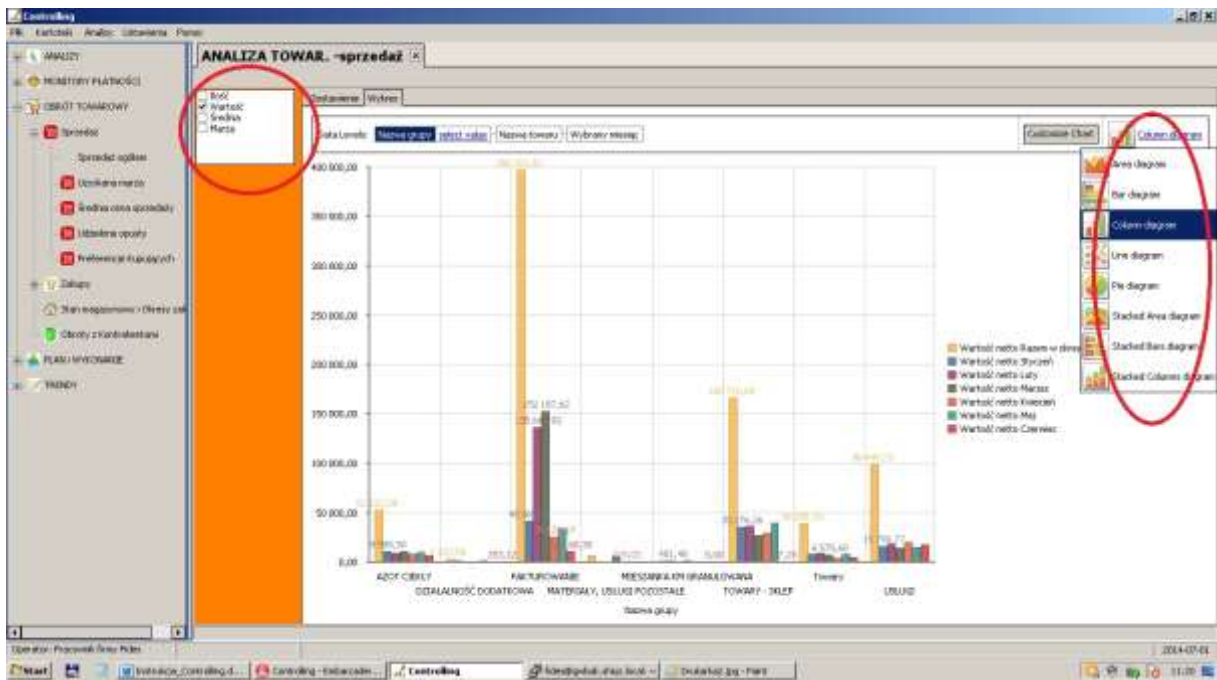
Controlling
Plik Kartoteki Analizy Ustawienia Pomoc

ANALIZY
MONITORY PŁATNOŚCI
OBRÓT TOWAROWY
Sprzedaż
Sprzedaż ogólnie
Uzyskana marża
Średnia cena sprzedaży
Udzielone upusty
Preferencje kupujących
Zakupy
Stan magazynowy i Obroty
Obroty z Kontrahentami
PLAN I WYKONANIE
TRENDY

ANALIZA TOWAR. -sprzedaż

Ilość
Wartość
Średnia
Marża

Zestawienie | Wykres

Data Levels: Nazwa grupy | select value | Nazwa towaru | Wybrany miesiąc

Customize Chart | Column diagram

Area diagram
Bar diagram
Column diagram
Line diagram
Pie diagram
Stacked Area diagram
Stacked Bars diagram
Stacked Columns diagram

400 000,00
350 000,00
300 000,00
250 000,00
200 000,00
150 000,00
100 000,00
50 000,00
0,00

AZOT CIEKŁY
DZIAŁALNOŚĆ DODATKOWA
FAKTUROWANIE
MATERIAŁY, USŁUGI POZOSTAŁE
MIESZANKA KM GRANULOWANA
TOWARY - SKLEP
Towary
USŁUGI

Nazwa grupy

152 187,82

Wartość netto Razem w okresie
Wartość netto Styczeń
Wartość netto Luty
Wartość netto Marzec
Wartość netto Kwiecień
Wartość netto Maj
Wartość netto Czerwiec

Operator: Pracownik firmy Rolex
2014-07-01

Start | Instrukcja_Controlling.d... | Controlling - Embarcadero... | Controlling | ... | Dokument.jpg - Paint | 11:20